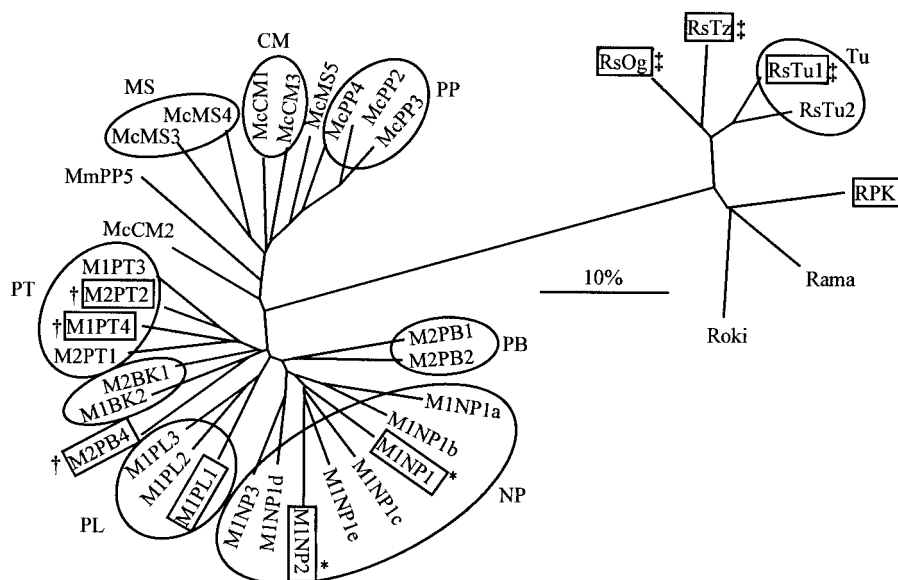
CM
MS
McMS4
McMS3
McCM1
McCM3
McMS5
McPP4
McPP2
McPP3
PP
MmPP5
McCM2
PT
M1PT3
† M2PT2
† M1PT4
M2PT1
M2BK1
M1BK2
† M2PB4
M1PL3
M1PL2
M1PL1
PL
M1NP3
M1NP1d
M1NP2 *
M1NP1e
M1NP1c
M1NP1b
M1NP1 *
M1NP1a
NP
M2PB1
M2PB2
PB
10%
RsOg ‡
RsTz ‡
RsTu1 ‡
Tu
RsTu2
RPK
Rama
Roki